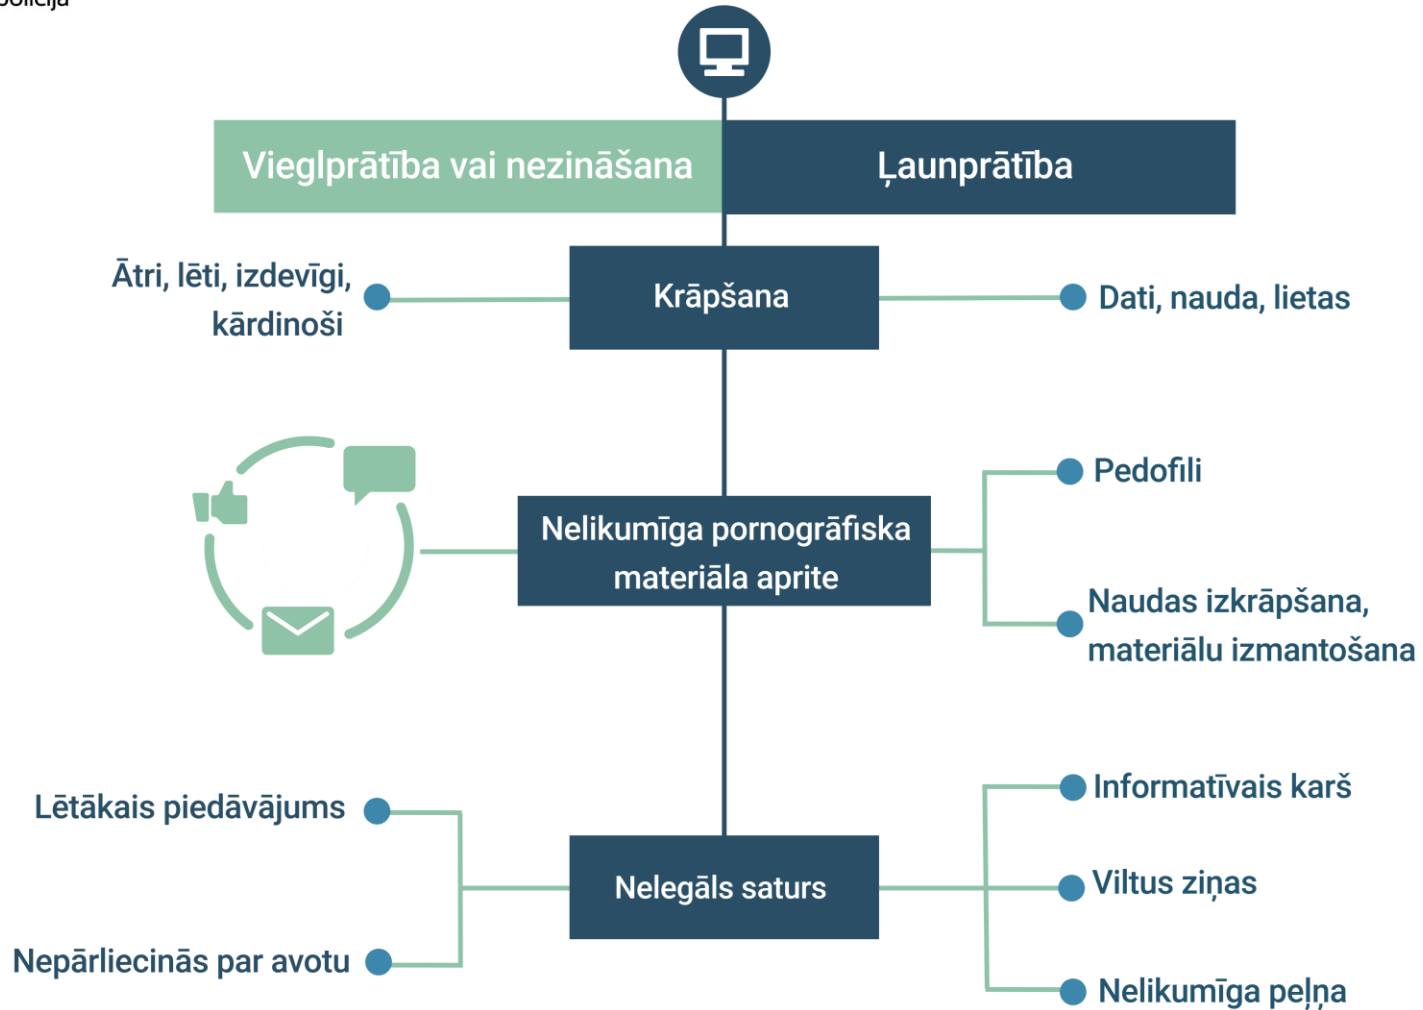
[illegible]olicija

Vieglprātība vai nezināšana

Ļaunprātība

Ātri, lēti, izdevīgi, kārdinoši

Krāpšana

Dati, nauda, lietas

Pedofili

Nelikumīga pornogrāfiska materiāla aprite

Naudas izkrāpšana, materiālu izmantošana

Lētākais piedāvājums

Informatīvais karš

Nelegāls saturs

Viltus ziņas

Nepārliecinās par avotu

Nelikumīga peļņa